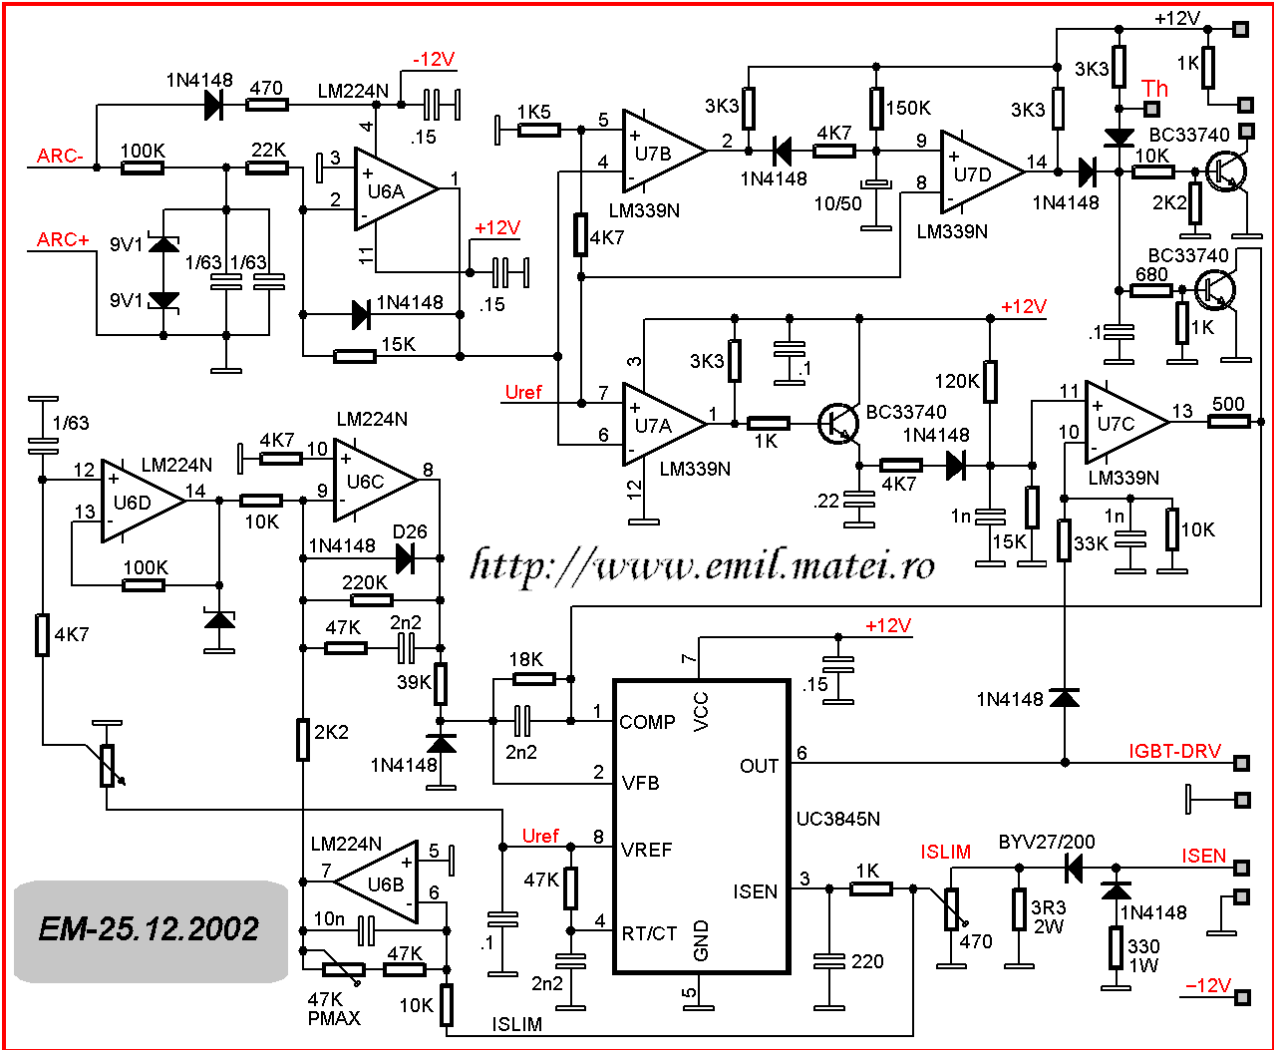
1N4148 470 LM224N -12V
4
.15
ARC- 100K 22K 3
U6A 1
2
9V1 1/63 1/63
11 +12V
ARC+
9V1
1N4148 .15
15K

1K5 5
U7B 2
4
LM339N
4K7

3K3 4K7
1N4148 10/50
150K
9
U7D 14
8
LM339N

+12V
3K3 1K
3K3 Th
BC33740
10K
1N4148 2K2
BC33740
680
.1 1K

+12V
3K3 .1
Uref 7
U7A 1
6 1K
LM339N
12
BC33740
1N4148
4K7
.22
120K
1n 15K
11
U7C 13
10 500
LM339N
33K 1n 10K

1/63
LM224N
4K7 10
U6C 8
9
12 LM224N
U6D 14
13 10K
100K
1N4148 D26
220K
47K 2n2
39K
4K7
2K2

http://www.emil.matei.ro

18K
1 COMP
2n2
1N4148
2 VFB
7 VCC
.15
+12V
OUT 6
UC3845N
1N4148
IGBT-DRV

LM224N
7 U6B 5
6
10n
47K
47K PMAX
10K
ISLIM
.1
Uref 8 VREF
47K
4 RT/CT
2n2
GND 5
ISEN 3
1K
220
ISLIM
470
BYV27/200
3R3 2W
1N4148
330 1W
ISEN
-12V

EM-25.12.2002